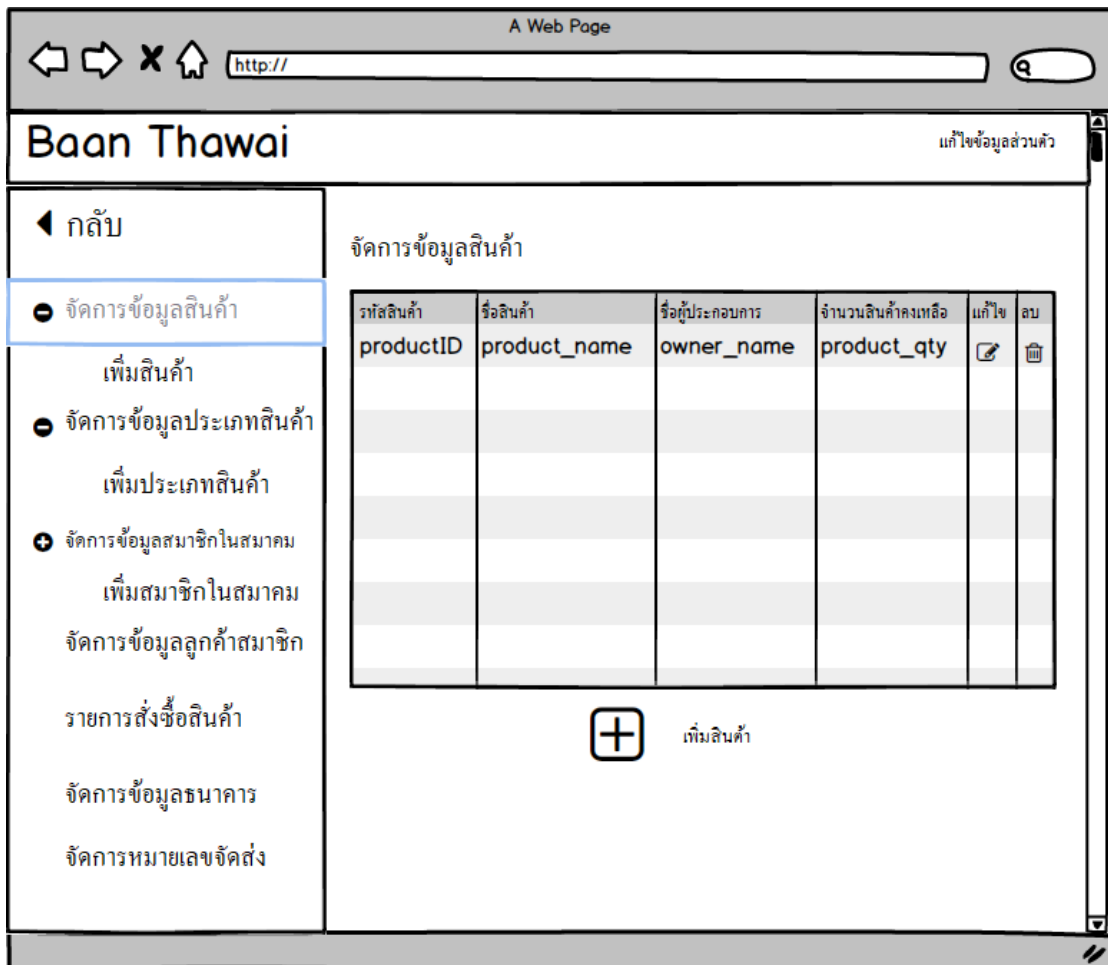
A Web Page

http://

Baan Thawai

แก้ไขข้อมูลส่วนตัว

กลับ

จัดการข้อมูลสินค้า

เพิ่มสินค้า

จัดการข้อมูลประเภทสินค้า

เพิ่มประเภทสินค้า

จัดการข้อมูลสมาชิกในสมาคม

เพิ่มสมาชิกในสมาคม

จัดการข้อมูลลูกค้าสมาชิก

รายการสั่งซื้อสินค้า

จัดการข้อมูลธนาคาร

จัดการหมายเลขจัดส่ง

จัดการข้อมูลสินค้า

| รหัสสินค้า | ชื่อสินค้า | ชื่อผู้ประกอบการ | จำนวนสินค้าคงเหลือ | แก้ไข | ลบ |
|---|---|---|---|---|---|
| productID | product_name | owner_name | product_qty | | |

เพิ่มสินค้า